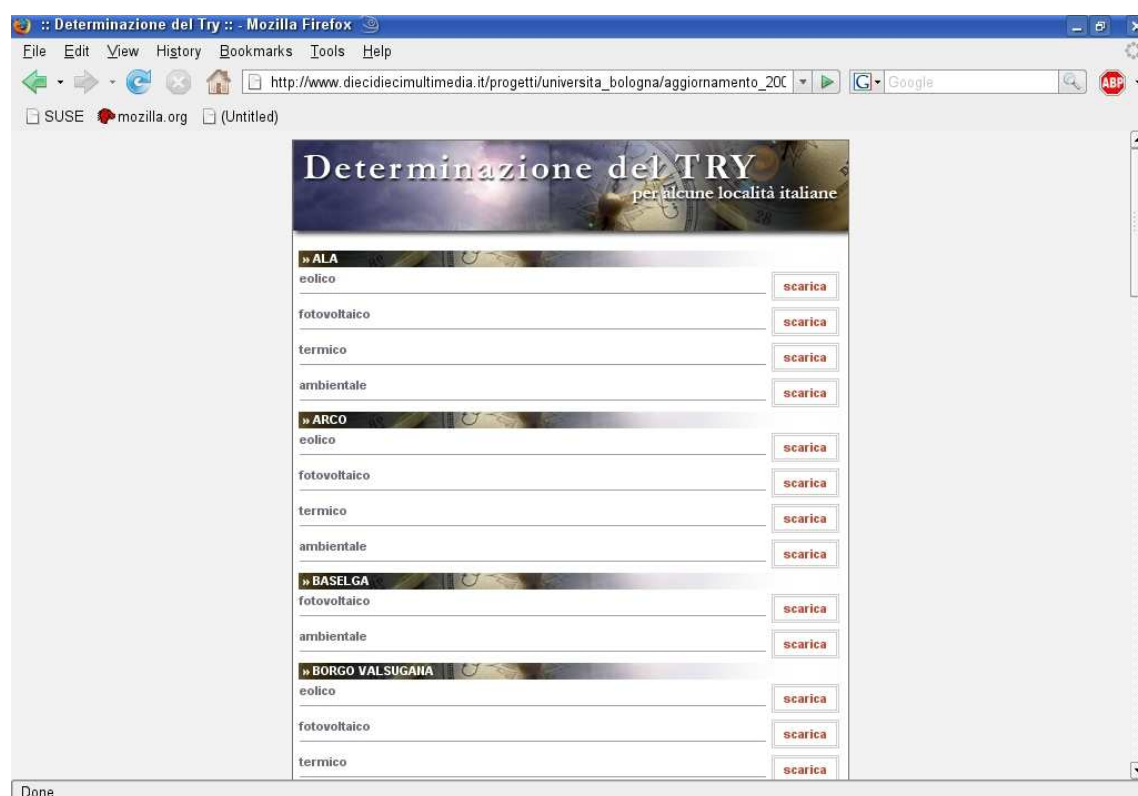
:: Determinazione del Try :: - Mozilla Firefox

File Edit View History Bookmarks Tools Help

http://www.diecidiecimultimedia.it/progetti/universita_bologna/aggiornamento_200

Google

ABP

SUSE mozilla.org (Untitled)

Determinazione del TRY
per alcune località italiane

» ALA
eolico scarica
fotovoltaico scarica
termico scarica
ambientale scarica

» ARCO
eolico scarica
fotovoltaico scarica
termico scarica
ambientale scarica

» BASELGA
fotovoltaico scarica
ambientale scarica

» BORGO VALSUGANA
eolico scarica
fotovoltaico scarica
termico scarica

Done